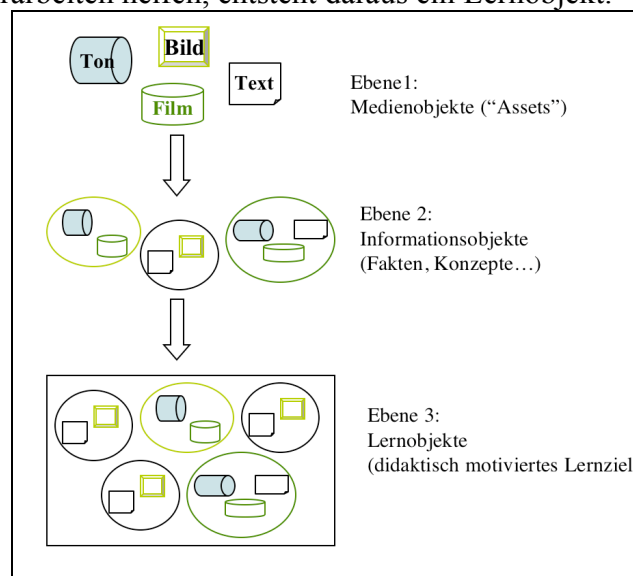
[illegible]arbeiten helfen, entsteht daraus ein Lernobjekt.

Ton
Bild
Text
Film

Ebene1:
Medienobjekte ("Assets")

Ebene 2:
Informationsobjekte
(Fakten, Konzepte…)

Ebene 3:
Lernobjekte
(didaktisch motiviertes Lernziel